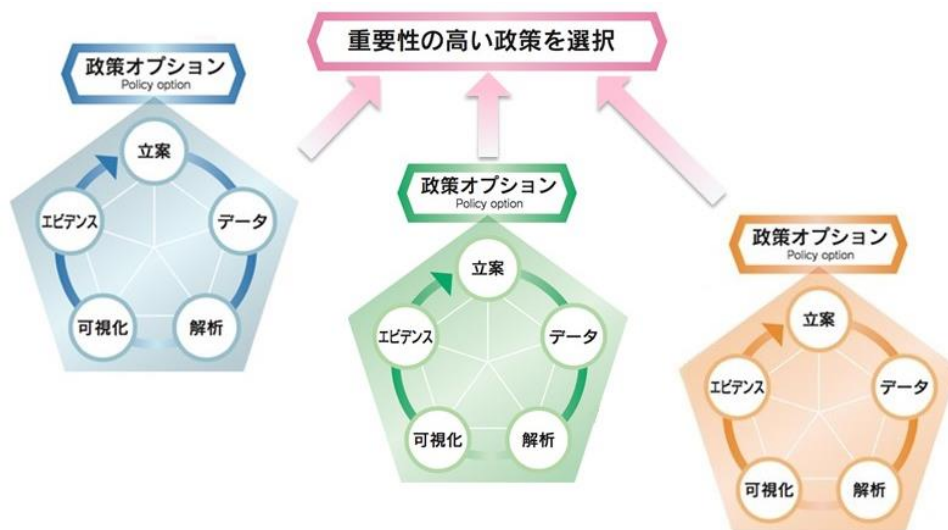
重要性の高い政策を選択

政策オプション
Policy option

立案
データ
解析
可視化
エビデンス

政策オプション
Policy option

立案
データ
解析
可視化
エビデンス

政策オプション
Policy option

立案
データ
解析
可視化
エビデンス